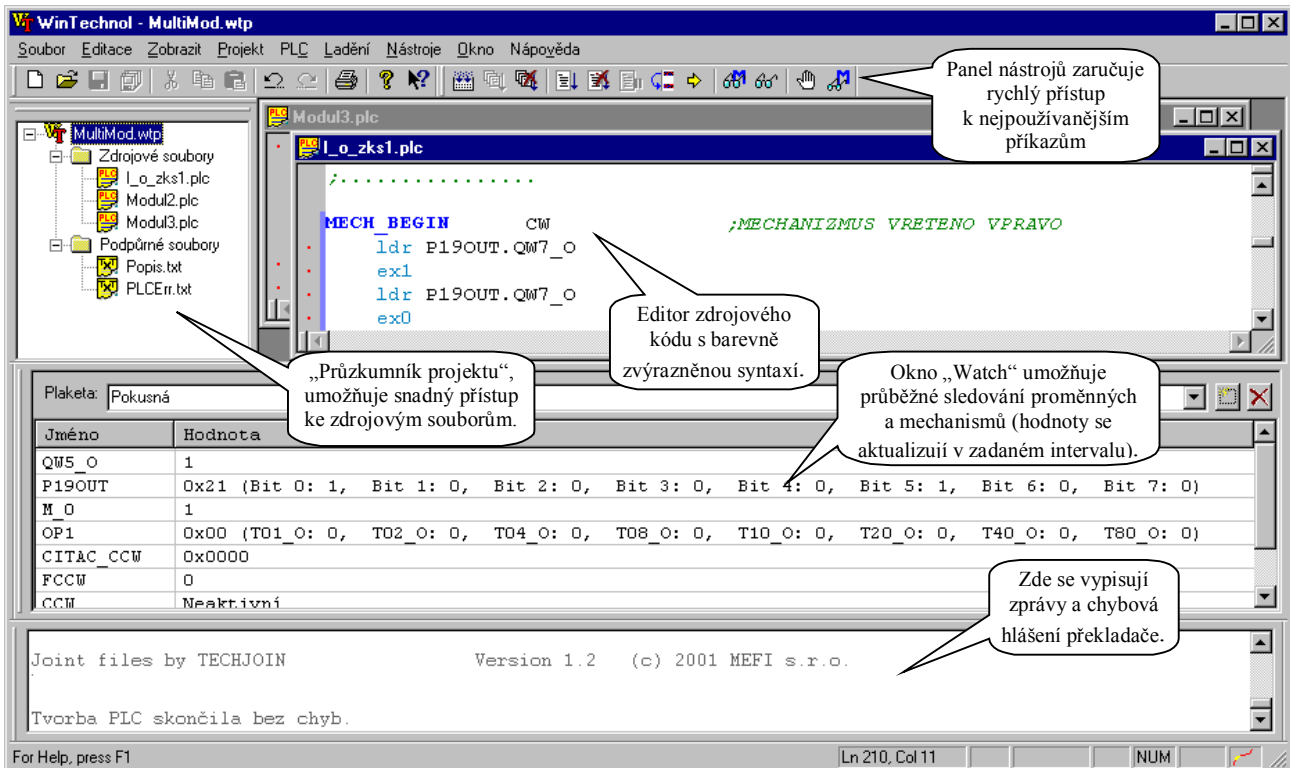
WinTechnol - MultiMod.wtp

Soubor Editace Zobrazit Projekt PLC Ladění Nástroje Okno Nápověda

Panel nástrojů zaručuje rychlý přístup k nejpoužívanějším příkazům

MultiMod.wtp
Zdrojové soubory
l_o_zks1.plc
Modul2.plc
Modul3.plc
Podpůrné soubory
Popis.txt
PLCErr.txt

Modul3.plc

l_o_zks1.plc

;.................

MECH_BEGIN CW ;MECHANIZMUS VRETENO VPRAVO
ldr P19OUT.QW7_O
ex1
ldr P19OUT.QW7_O
ex0

Editor zdrojového kódu s barevně zvýrazněnou syntaxí.

„Průzkumník projektu", umožňuje snadný přístup ke zdrojovým souborům.

Okno „Watch" umožňuje průběžné sledování proměnných a mechanismů (hodnoty se aktualizuií v zadaném intervalu).

Plaketa: Pokusná

| Jméno | Hodnota |
|---|---|
| QW5_O | 1 |
| P19OUT | 0x21 (Bit 0: 1, Bit 1: 0, Bit 2: 0, Bit 3: 0, Bit 4: 0, Bit 5: 1, Bit 6: 0, Bit 7: 0) |
| M_O | 1 |
| OP1 | 0x00 (T01_O: 0, T02_O: 0, T04_O: 0, T08_O: 0, T10_O: 0, T20_O: 0, T40_O: 0, T80_O: 0) |
| CITAC_CCW | 0x0000 |
| FCCW | 0 |
| CCW | Neaktivní |

Zde se vypisují zprávy a chybová hlášení překladače.

Joint files by TECHJOIN Version 1.2 (c) 2001 MEFI s.r.o.

Tvorba PLC skončila bez chyb.

For Help, press F1 Ln 210, Col 11 NUM